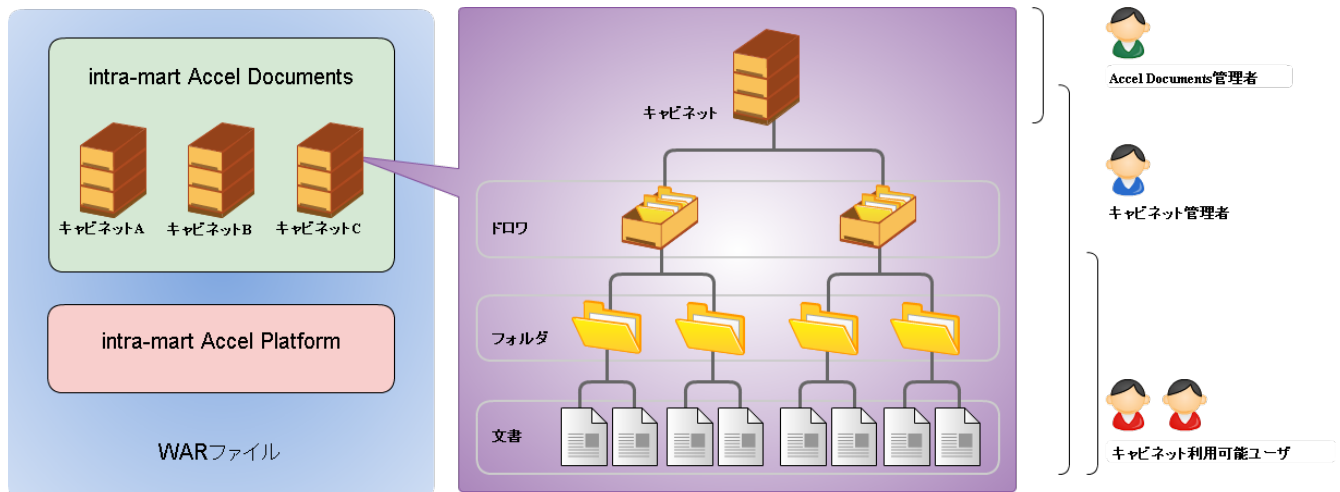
intra-mart Accel Documents

キャビネットA キャビネットB キャビネットC

intra-mart Accel Platform

WARファイル

キャビネット

ドロワ

フォルダ

文書

Accel Documents管理者

キャビネット管理者

キャビネット利用可能ユーザ